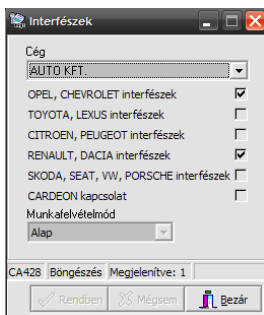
Interfészek

Cég

AUTO KFT.

OPEL, CHEVROLET interfészek

TOYOTA, LEXUS interfészek

CITROEN, PEUGEOT interfészek

RENAULT, DACIA interfészek

SKODA, SEAT, VW, PORSCHE interfészek

CARDEON kapcsolat

Munkafelvételmód

Alap

CA428 | Böngészés | Megjelenítve: 1

Rendben | Mégsem | Bezár